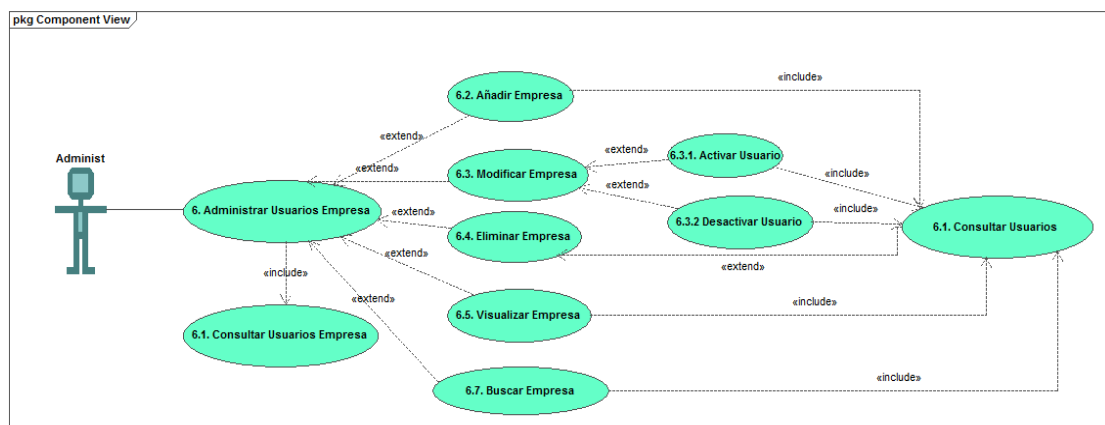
pkg Component View

Administ

6. Administrar Usuarios Empresa

6.2. Añadir Empresa

6.3. Modificar Empresa

6.4. Eliminar Empresa

6.5. Visualizar Empresa

6.7. Buscar Empresa

6.1. Consultar Usuarios Empresa

6.3.1. Activar Usuario

6.3.2 Desactivar Usuario

6.1. Consultar Usuarios

«include»

«extend»

«extend»

«extend»

«extend»

«include»

«include»

«extend»

«extend»

«extend»

«include»

«include»

«extend»

«include»